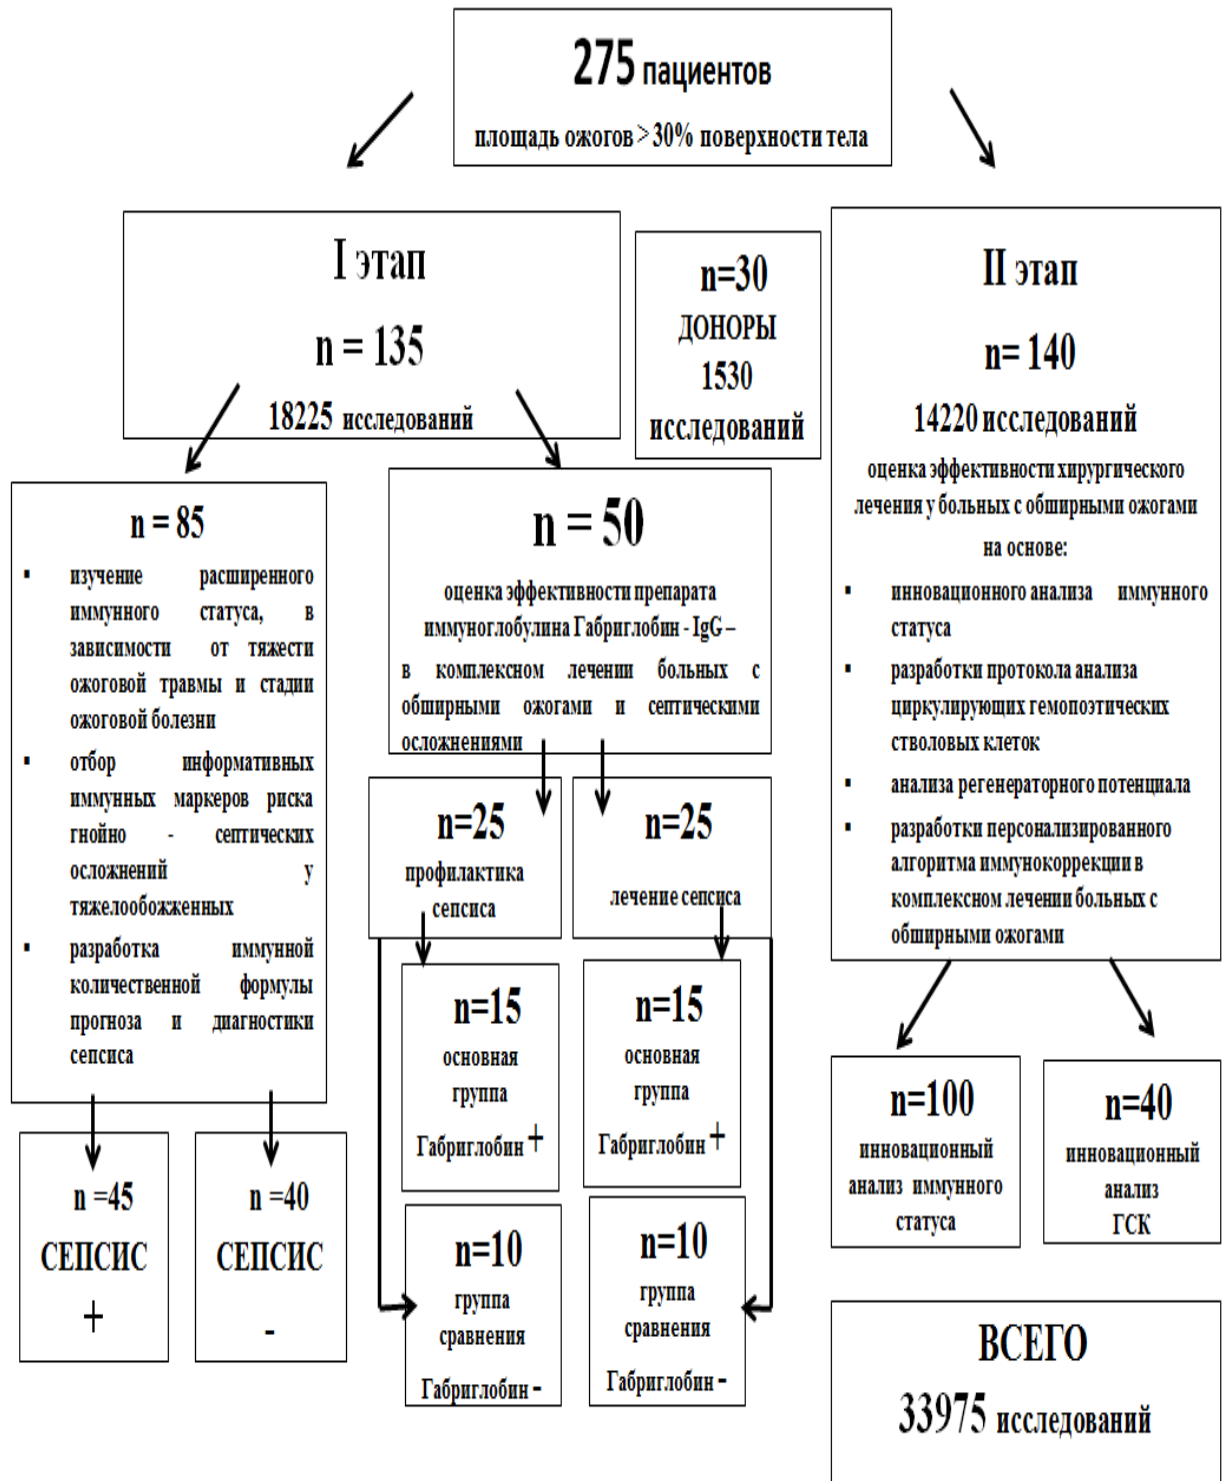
275 пациентов

площадь ожогов > 30% поверхности тела

I этап

n = 135

18225 исследований

n=30

ДОНОРЫ

1530

исследований

II этап

n= 140

14220 исследований

оценка эффективности хирургического лечения у больных с обширными ожогами на основе:

- инновационного анализа иммунного статуса
- разработки протокола анализа циркулирующих гемопоэтических стволовых клеток
- анализа регенераторного потенциала
- разработки персонализированного алгоритма иммунокоррекции в комплексном лечении больных с обширными ожогами

n = 85

- изучение расширенного иммунного статуса, в зависимости от тяжести ожоговой травмы и стадии ожоговой болезни
- отбор информативных иммунных маркеров риска гнойно - септических осложнений у тяжелообожженных
- разработка иммунной количественной формулы прогноза и диагностики сепсиса

n = 50

оценка эффективности препарата иммуноглобулина Габриглобин - IgG – в комплексном лечении больных с обширными ожогами и септическими осложнениями

n=25

профилактика сепсиса

n=25

лечение сепсиса

n=15

основная группа

Габриглобин +

n=15

основная группа

Габриглобин +

n=10

группа сравнения

Габриглобин -

n=10

группа сравнения

Габриглобин -

n =45

СЕПСИС

+

n =40

СЕПСИС

-

n=100

инновационный анализ иммунного статуса

n=40

инновационный анализ ГСК

ВСЕГО

33975 исследований